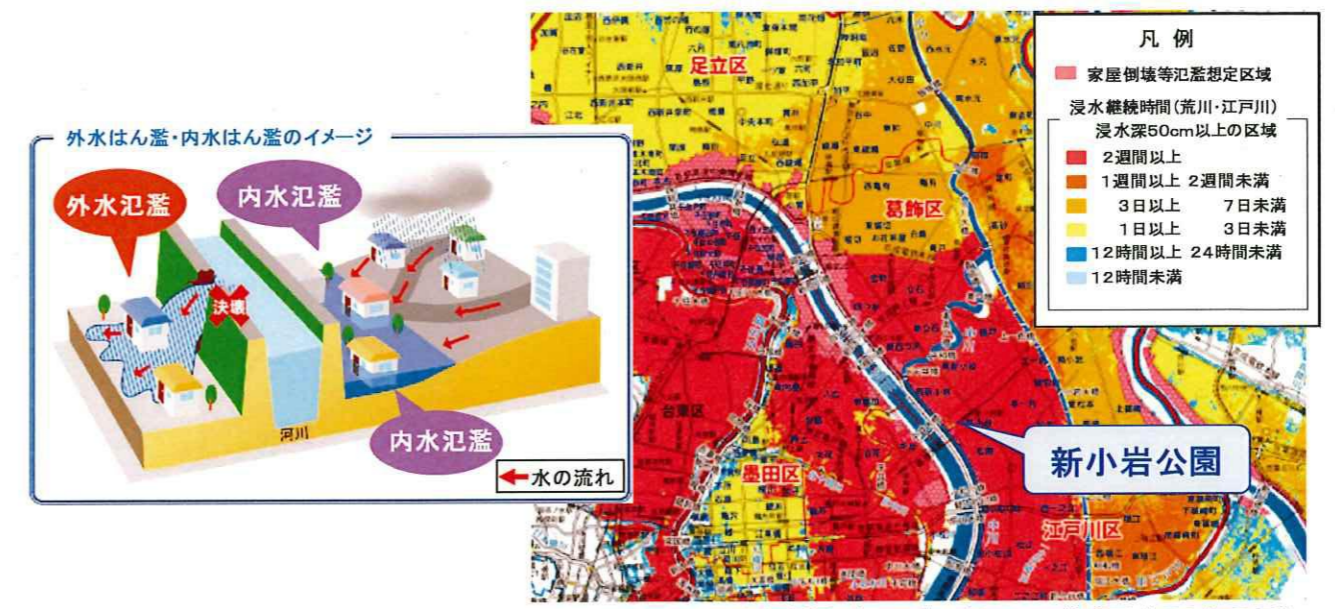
外水はん濫・内水はん濫のイメージ

外水氾濫

内水氾濫

決壊

河川

内水氾濫

水の流れ

足立区

葛飾区

台東区

墨田区

江戸川区

新小岩公園

凡例

家屋倒壊等氾濫想定区域

浸水継続時間（荒川・江戸川）
浸水深50cm以上の区域

2週間以上
1週間以上 2週間未満
3日以上 7日未満
1日以上 3日未満
12時間以上 24時間未満
12時間未満